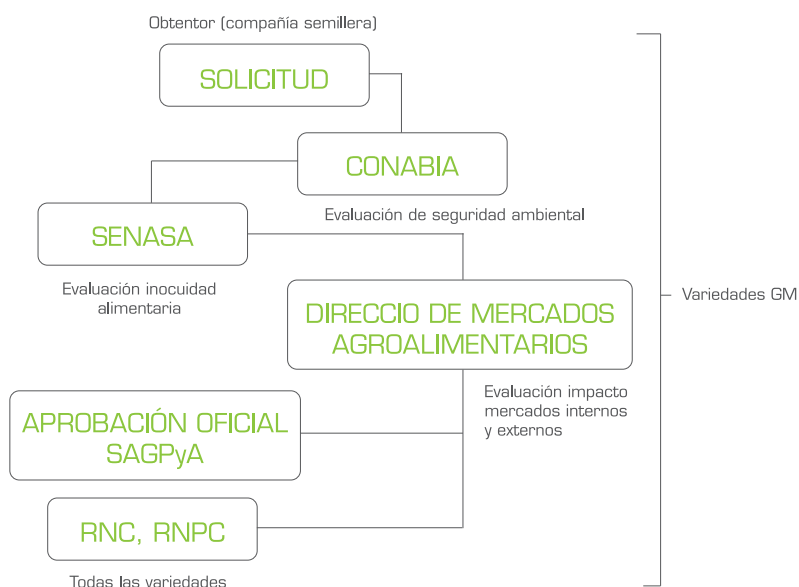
Obtentor (compañía semillera)

SOLICITUD

CONABIA

Evaluación de seguridad ambiental

SENASA

Evaluación inocuidad alimentaria

DIRECCIO DE MERCADOS AGROALIMENTARIOS

Evaluación impacto mercados internos y externos

APROBACIÓN OFICIAL SAGPyA

RNC, RNPC

Todas las variedades

Variedades GM